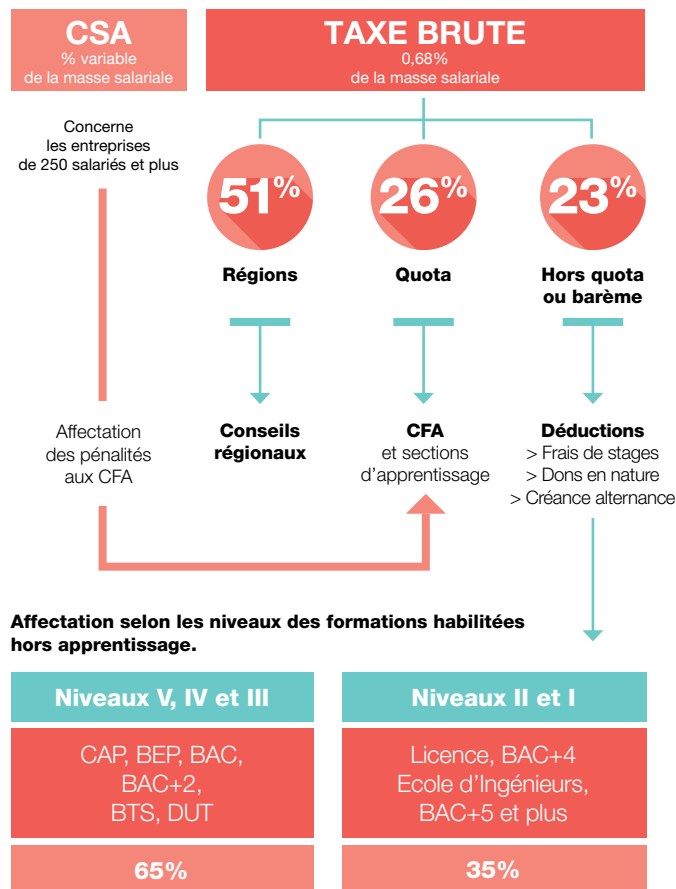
CSA
% variable de la masse salariale

TAXE BRUTE
0,68% de la masse salariale

Concerne les entreprises de 250 salariés et plus

51%
Régions

26%
Quota

23%
Hors quota ou barème

Affectation des pénalités aux CFA

Conseils régionaux

CFA
et sections d'apprentissage

Déductions
> Frais de stages
> Dons en nature
> Créance alternance

Affectation selon les niveaux des formations habilitées hors apprentissage.

| Niveaux V, IV et III | Niveaux II et I |
|---|---|
| CAP, BEP, BAC, BAC+2, BTS, DUT | Licence, BAC+4 Ecole d'Ingénieurs, BAC+5 et plus |
| 65% | 35% |